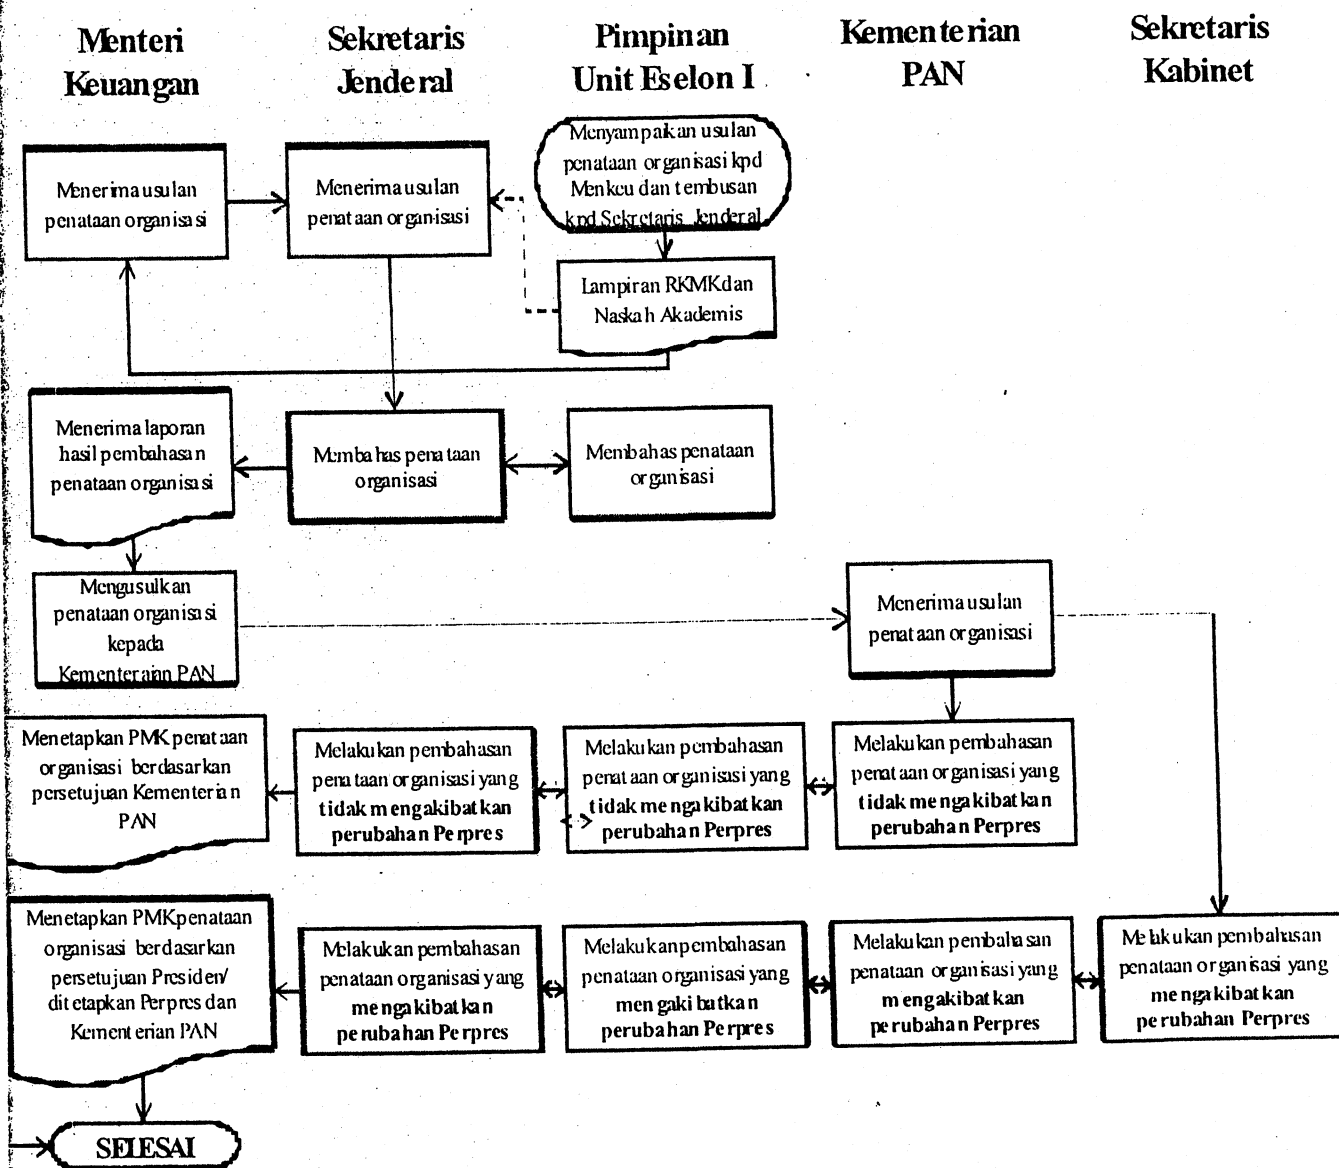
Menteri Keuangan

Sekretaris Jenderal

Pimpinan Unit Eselon I

Kementerian PAN

Sekretaris Kabinet

Menyampaikan usulan penataan organisasi kpd Menkeu dan tembusan kpd Sekretaris Jenderal

Menerima usulan penataan organisasi

Menerima usulan penataan organisasi

Lampiran RKMK dan Naskah Akademis

Menerima laporan hasil pembahasan penataan organisasi

Membahas penataan organisasi

Membahas penataan organisasi

Mengusulkan penataan organisasi kepada Kementeraian PAN

Menerima usulan penataan organisasi

Menetapkan PMK penataan organisasi berdasarkan persetujuan Kementerian PAN

Melakukan pembahasan penataan organisasi yang tidak mengakibatkan perubahan Perpres

Melakukan pembahasan penataan organisasi yang tidak mengakibatkan perubahan Perpres

Melakukan pembahasan penataan organisasi yang tidak mengakibatkan perubahan Perpres

Menetapkan PMK penataan organisasi berdasarkan persetujuan Presiden/ ditetapkan Perpres dan Kementerian PAN

Melakukan pembahasan penataan organisasi yang mengakibatkan perubahan Perpres

Melakukan pembahasan penataan organisasi yang mengakibatkan perubahan Perpres

Melakukan pembahasan penataan organisasi yang mengakibatkan perubahan Perpres

Melakukan pembahasan penataan organisasi yang mengakibatkan perubahan Perpres

SELESAI